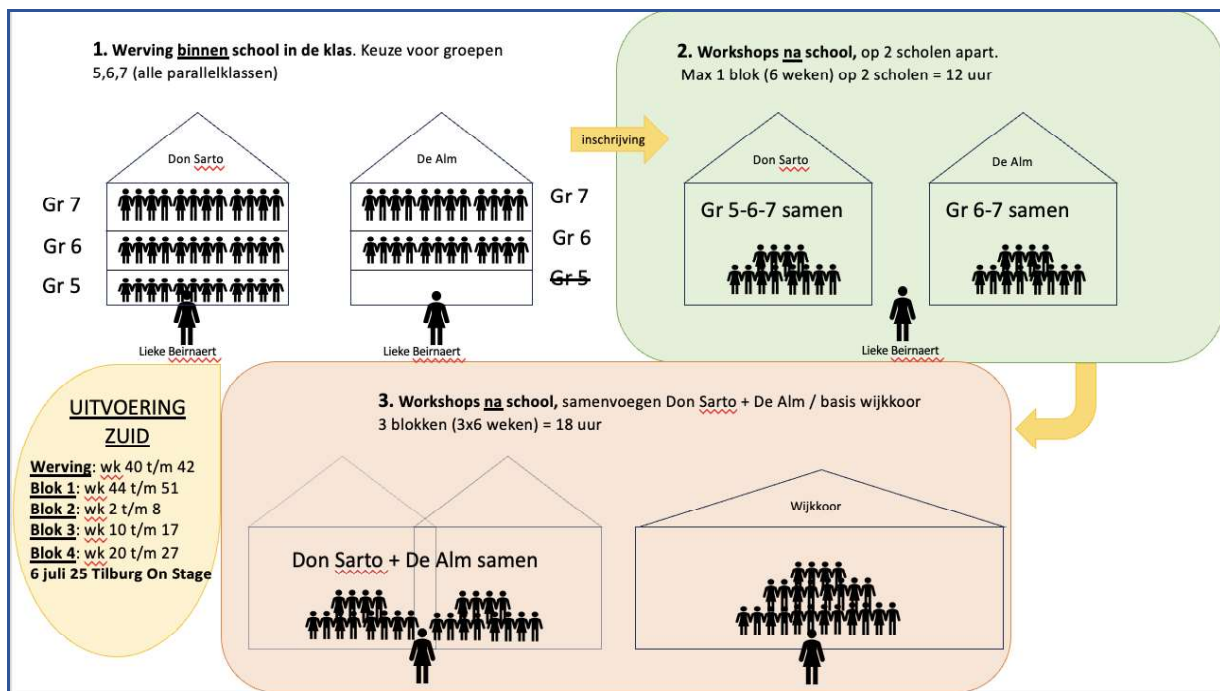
**1. Werving binnen school in de klas.** Keuze voor groepen 5,6,7 (alle parallelklassen)

Don Sarto

Gr 7
Gr 6
Gr 5

Lieke Beirnaert

De Alm

Gr 7
Gr 6
~~Gr 5~~

Lieke Beirnaert

inschrijving

**2. Workshops na school,** op 2 scholen apart.
Max 1 blok (6 weken) op 2 scholen = 12 uur

Don Sarto

Gr 5-6-7 samen

De Alm

Gr 6-7 samen

Lieke Beirnaert

UITVOERING ZUID

**Werving**: wk 40 t/m 42
**Blok 1**: wk 44 t/m 51
**Blok 2**: wk 2 t/m 8
**Blok 3**: wk 10 t/m 17
**Blok 4**: wk 20 t/m 27
**6 juli 25 Tilburg On Stage**

**3. Workshops na school,** samenvoegen Don Sarto + De Alm / basis wijkkoor
3 blokken (3x6 weken) = 18 uur

Don Sarto + De Alm samen

Wijkkoor